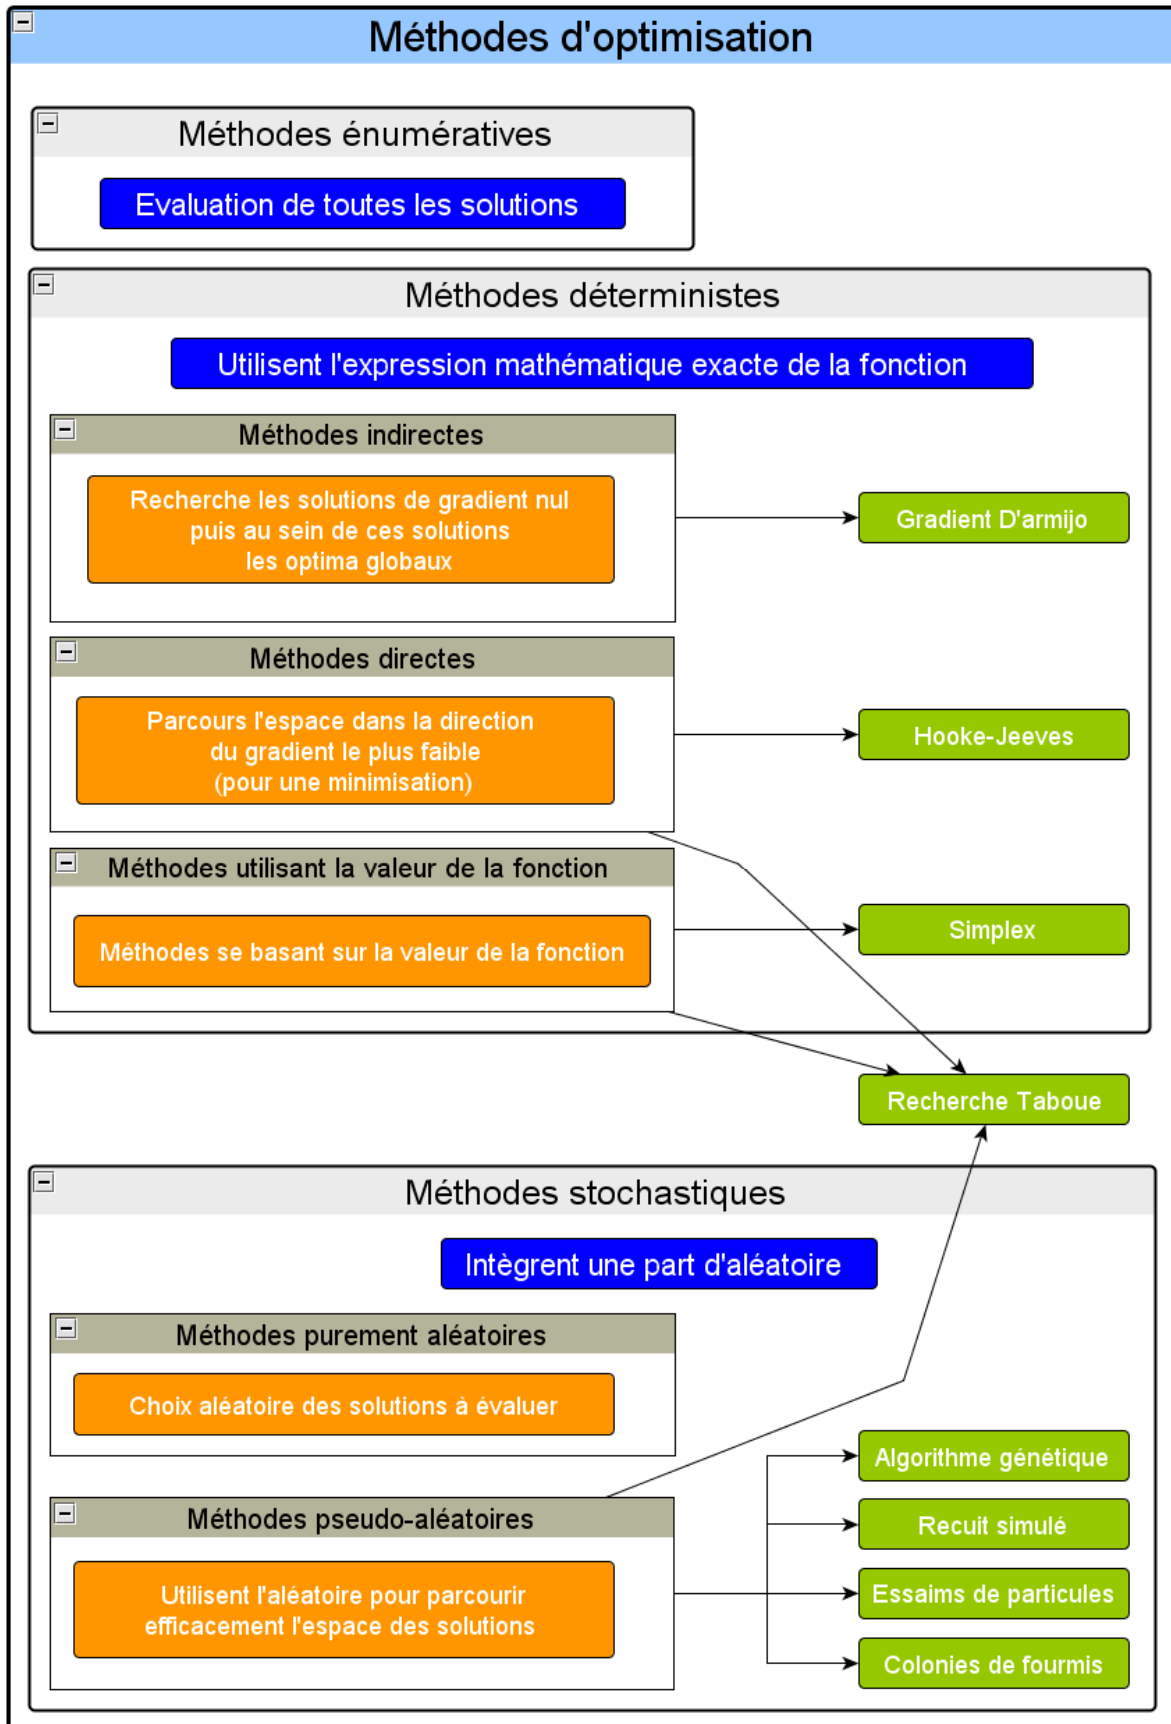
Méthodes d'optimisation

Méthodes énumératives

Evaluation de toutes les solutions

Méthodes déterministes

Utilisent l'expression mathématique exacte de la fonction

Méthodes indirectes

Recherche les solutions de gradient nul puis au sein de ces solutions les optima globaux

Gradient D'armijo

Méthodes directes

Parcours l'espace dans la direction du gradient le plus faible (pour une minimisation)

Hooke-Jeeves

Méthodes utilisant la valeur de la fonction

Méthodes se basant sur la valeur de la fonction

Simplex

Recherche Taboue

Méthodes stochastiques

Intègrent une part d'aléatoire

Méthodes purement aléatoires

Choix aléatoire des solutions à évaluer

Méthodes pseudo-aléatoires

Utilisent l'aléatoire pour parcourir efficacement l'espace des solutions

Algorithme génétique

Recuit simulé

Essaims de particules

Colonies de fourmis